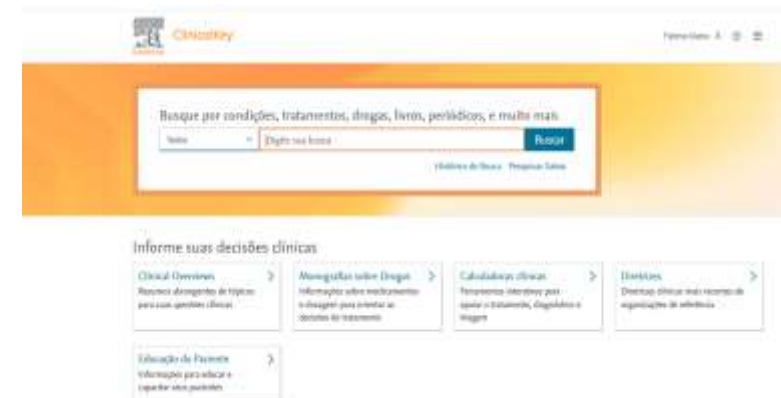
ClinicalKey

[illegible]

Busque por condições, tratamentos, drogas, livros, periódicos, e muito mais

Todos

Digite sua busca

Buscar

Histórico de Busca Pesquisas Salvas

Informe suas decisões clínicas

Clinical Overviews
Resumos abrangentes de tópicos para suas questões clínicas

Monografias sobre Drogas
Informações sobre medicamentos e dosagem para orientar as decisões de tratamento

Calculadoras clínicas
Ferramentas interativas para apoiar o tratamento, diagnóstico e triagem

Diretrizes
Diretrizes clínicas mais recentes de organizações de referência

Educação do Paciente
Informações para educar e capacitar seus pacientes